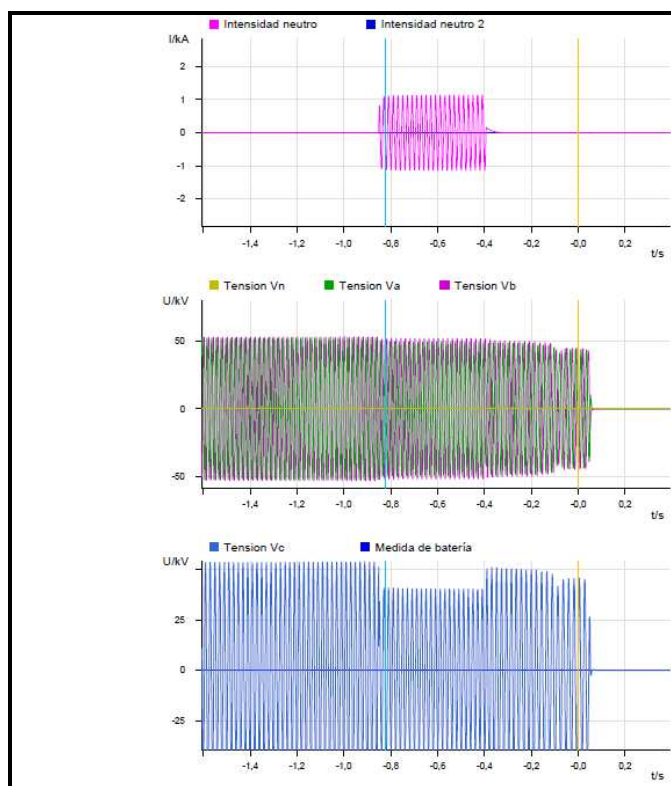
Intensidad neutro
Intensidad neutro 2
I/kA
2
1
0
-1
-2
-1,4
-1,2
-1,0
-0,8
-0,6
-0,4
-0,2
-0,0
0,2
t/s

Tension Vn
Tension Va
Tension Vb
U/kV
50
0
-50
-1,4
-1,2
-1,0
-0,8
-0,6
-0,4
-0,2
-0,0
0,2
t/s

Tension Vc
Medida de batería
U/kV
25
0
-25
-1,4
-1,2
-1,0
-0,8
-0,6
-0,4
-0,2
-0,0
0,2
t/s